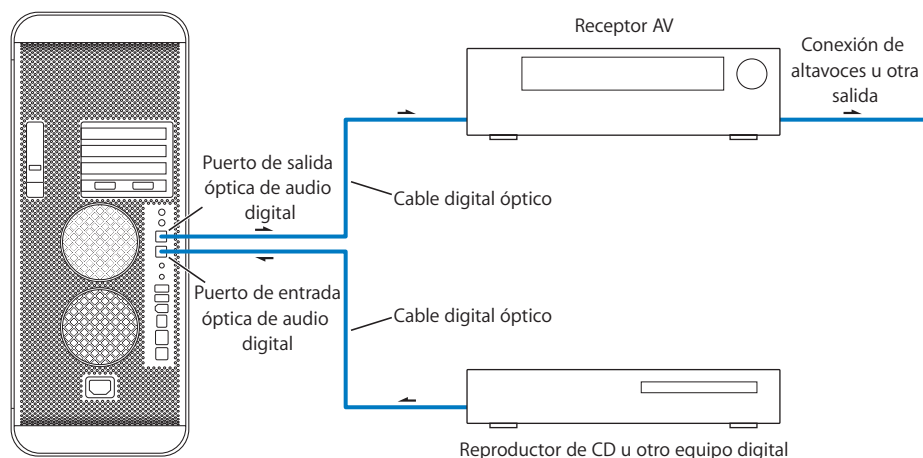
Receptor AV

Conexión de altavoces u otra salida

Puerto de salida óptica de audio digital

Cable digital óptico

Puerto de entrada óptica de audio digital

Cable digital óptico

Reproductor de CD u otro equipo digital